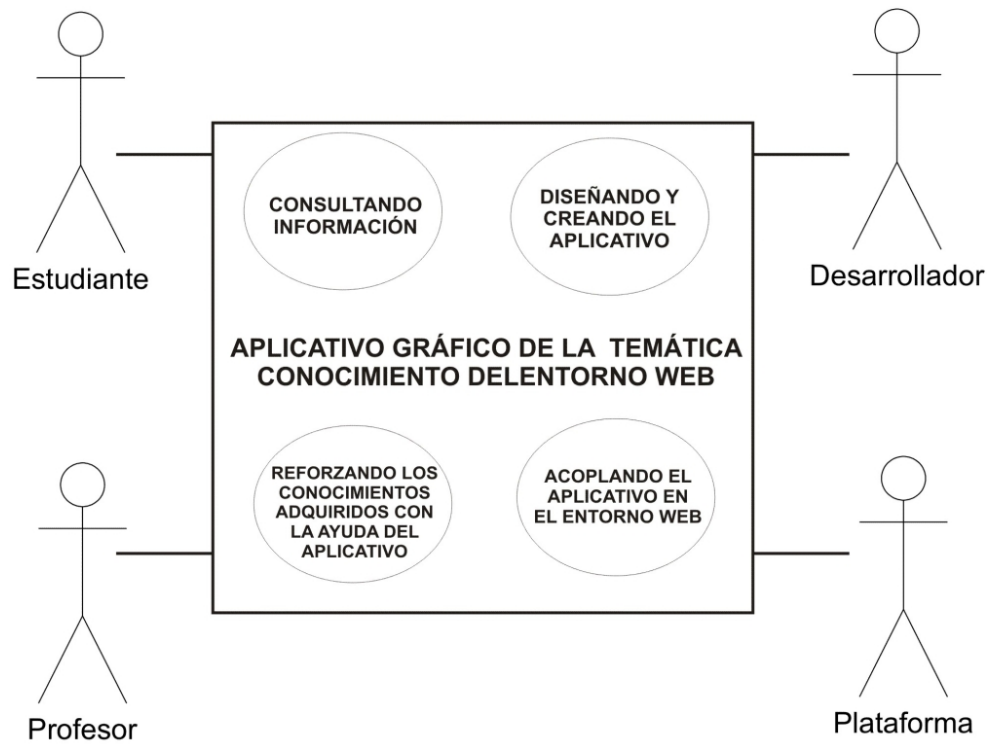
CONSULTANDO INFORMACIÓN

DISEÑANDO Y CREANDO EL APLICATIVO

Estudiante

Desarrollador

APLICATIVO GRÁFICO DE LA TEMÁTICA CONOCIMIENTO DELENTORNO WEB

REFORZANDO LOS CONOCIMIENTOS ADQUIRIDOS CON LA AYUDA DEL APLICATIVO

ACOPLANDO EL APLICATIVO EN EL ENTORNO WEB

Profesor

Plataforma